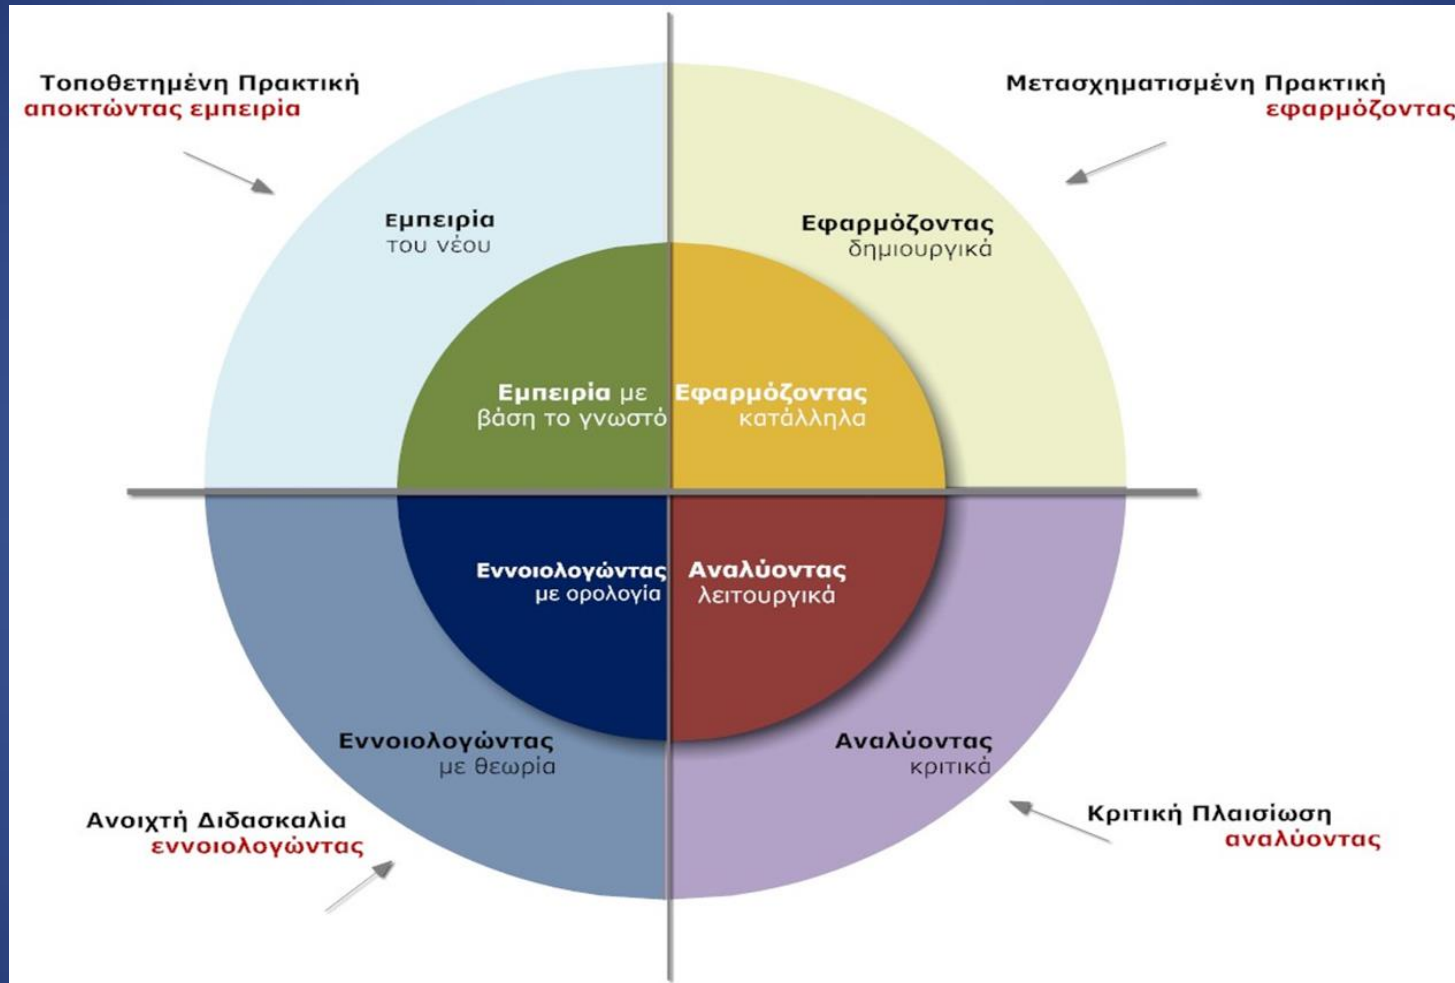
Τοποθετημένη Πρακτική
αποκτώντας εμπειρία

Μετασχηματισμένη Πρακτική
εφαρμόζοντας

Εμπειρία
του νέου

Εφαρμόζοντας
δημιουργικά

Εμπειρία με
βάση το γνωστό

Εφαρμόζοντας
κατάλληλα

Εννοιολογώντας
με ορολογία

Αναλύοντας
λειτουργικά

Εννοιολογώντας
με θεωρία

Αναλύοντας
κριτικά

Ανοιχτή Διδασκαλία
εννοιολογώντας

Κριτική Πλαισίωση
αναλύοντας